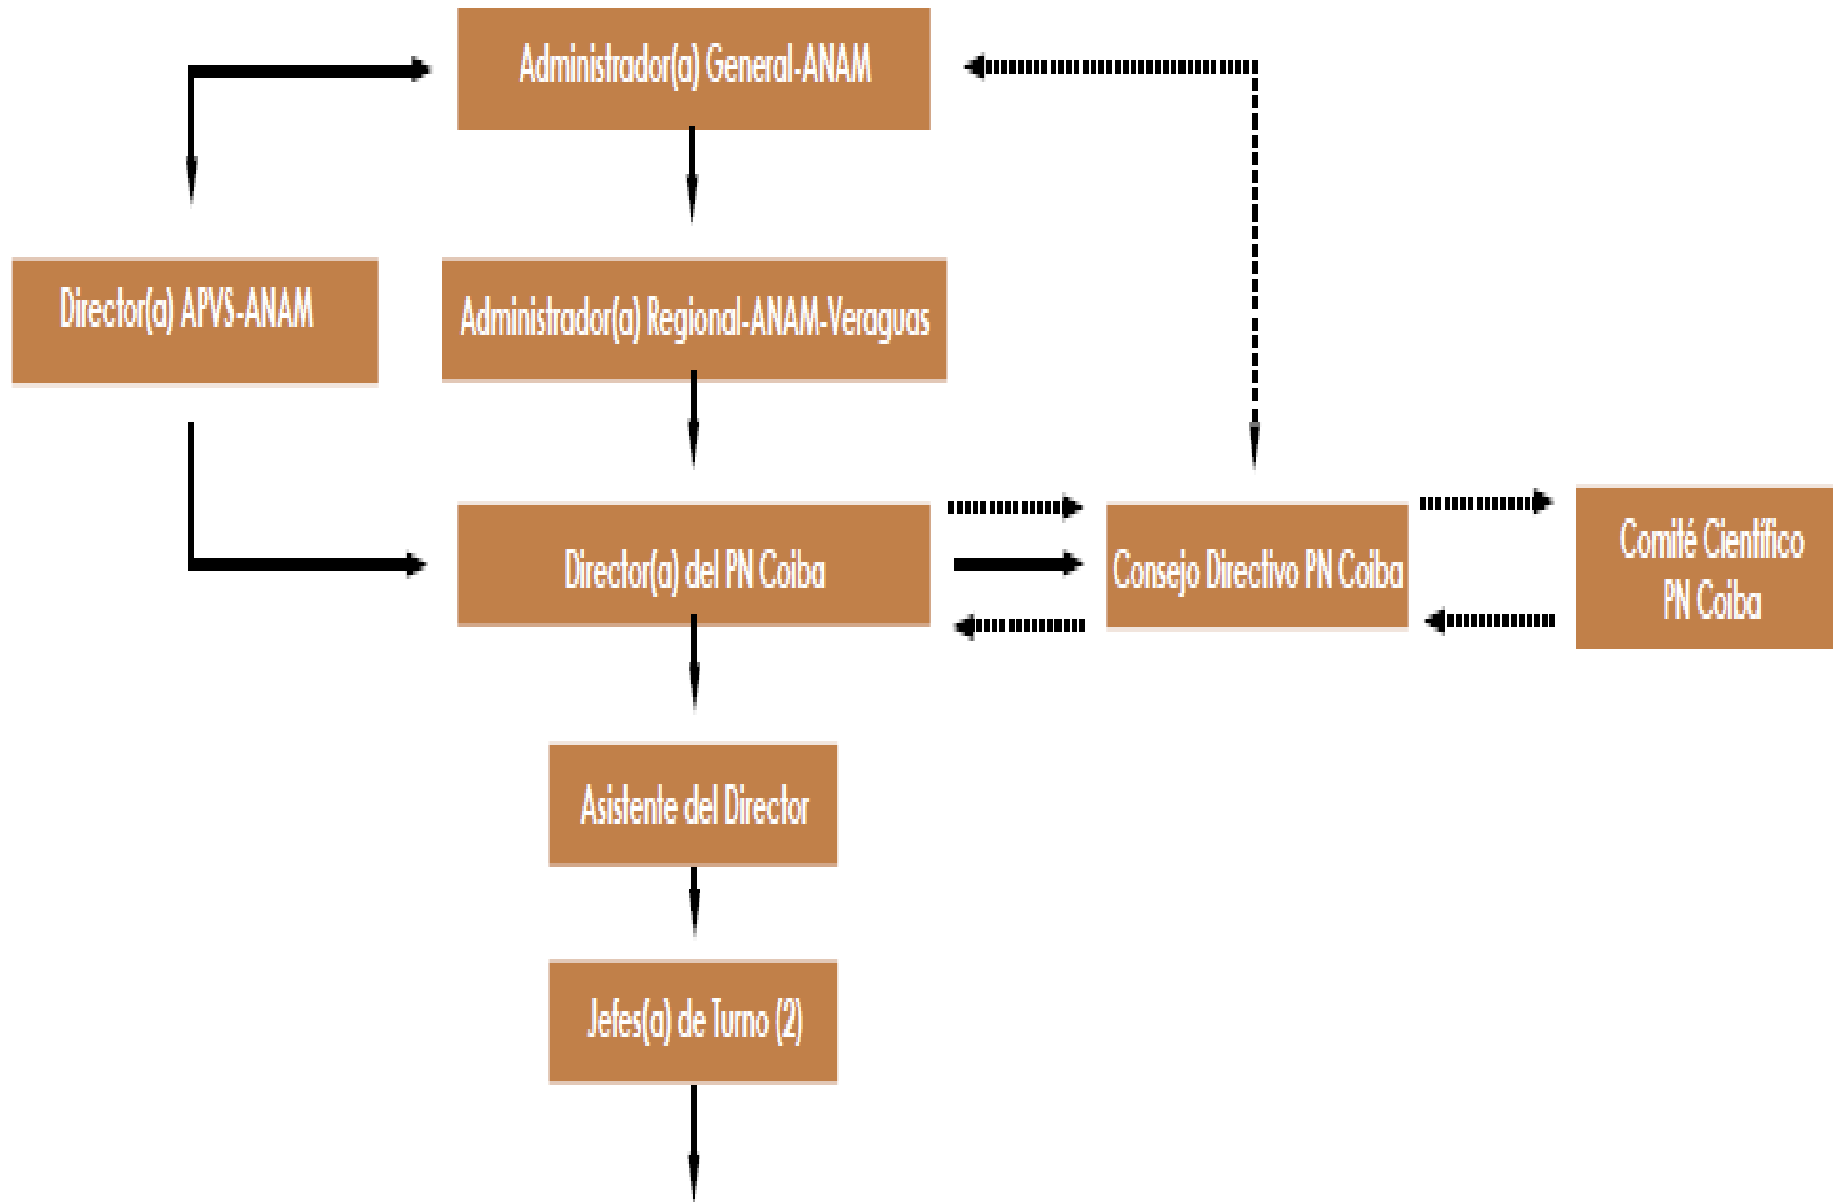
Administrador(a) General-ANAM

Director(a) APVS-ANAM

Administrador(a) Regional-ANAM-Veraguas

Director(a) del PN Coiba

Consejo Directivo PN Coiba

Comité Científico PN Coiba

Asistente del Director

Jefes(a) de Turno (2)